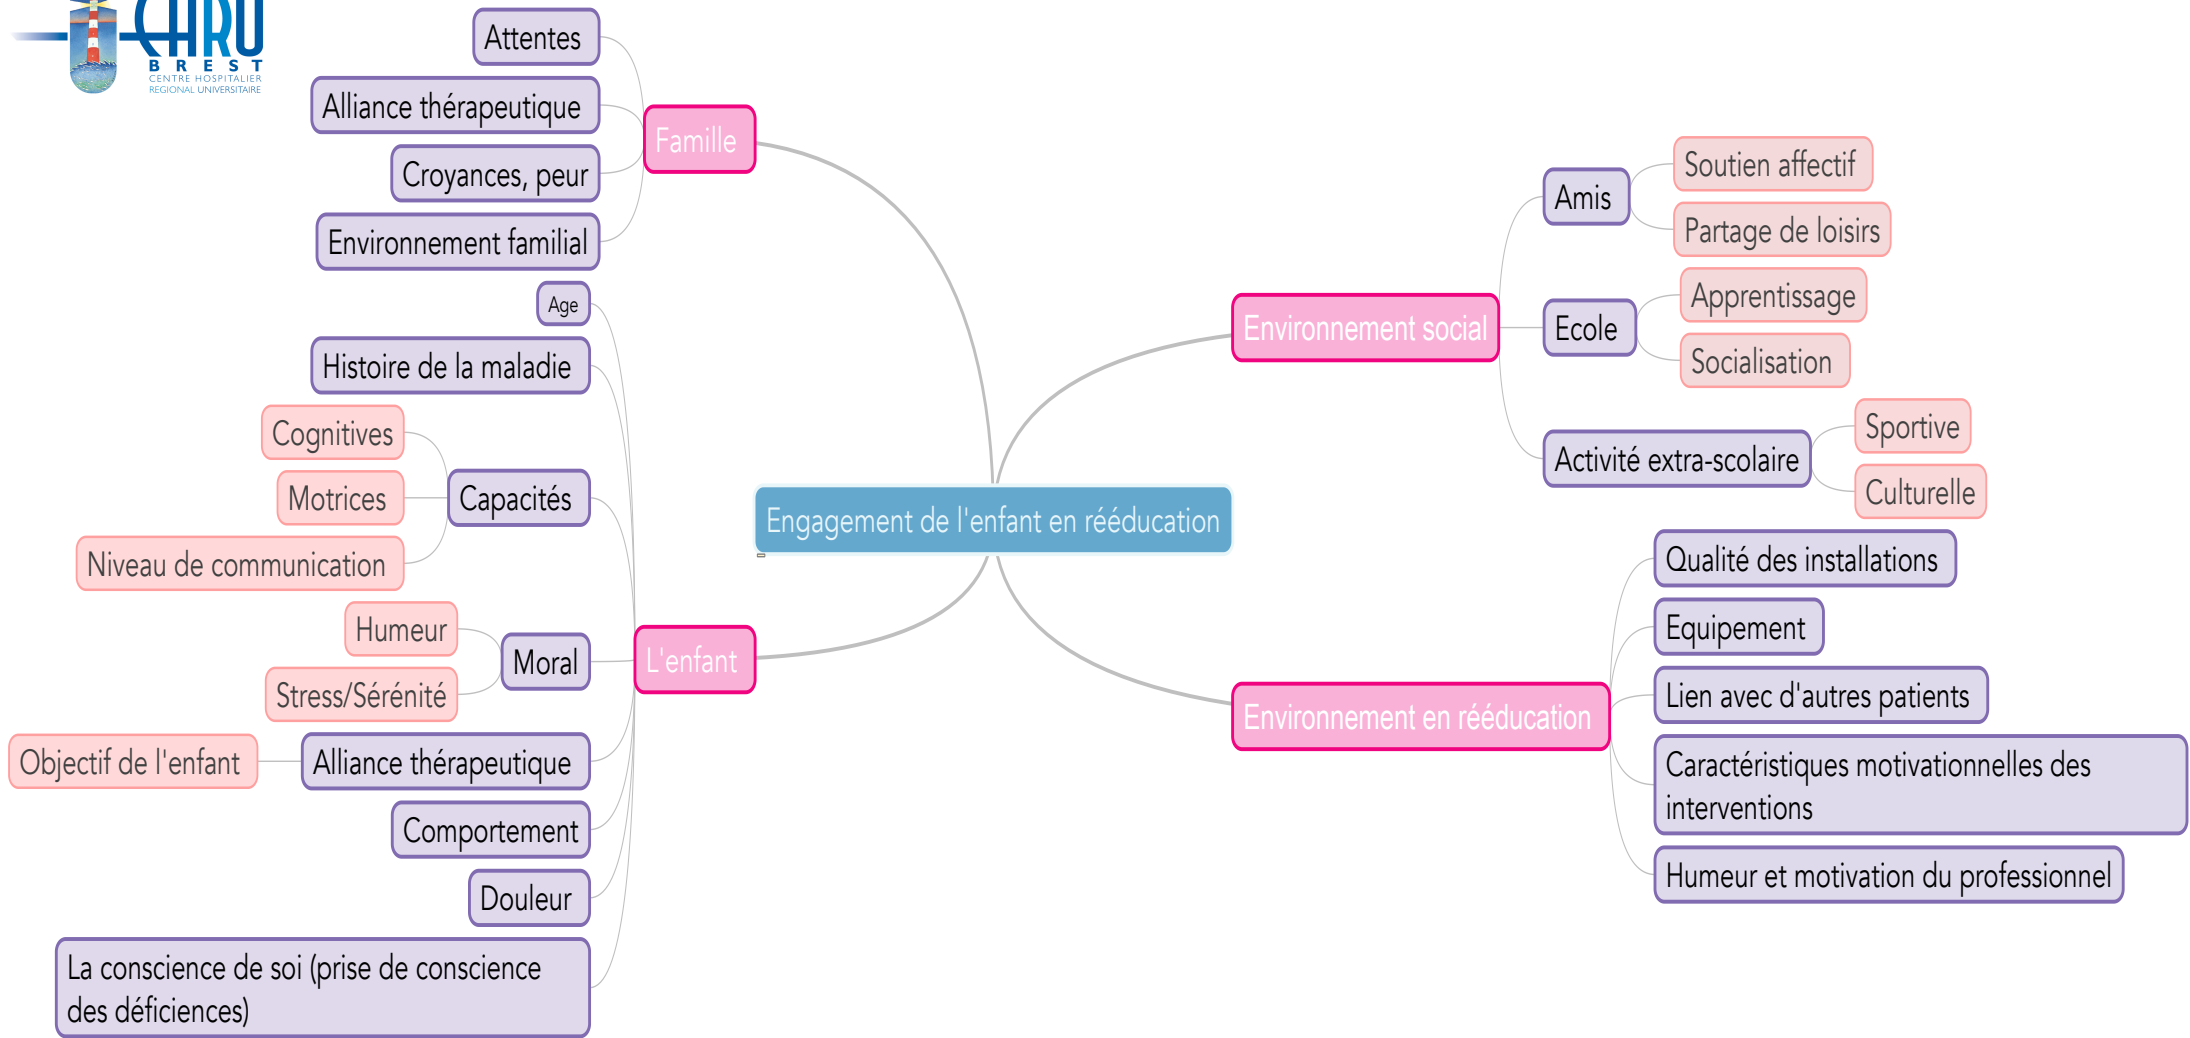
CHRU
BREST
CENTRE HOSPITALIER
REGIONAL UNIVERSITAIRE

Engagement de l'enfant en rééducation

Famille
Attentes
Alliance thérapeutique
Croyances, peur
Environnement familial

L'enfant
Age
Histoire de la maladie
Capacités
Cognitives
Motrices
Niveau de communication
Moral
Humeur
Stress/Sérénité
Alliance thérapeutique
Objectif de l'enfant
Comportement
Douleur
La conscience de soi (prise de conscience des déficiences)

Environnement social
Amis
Soutien affectif
Partage de loisirs
Ecole
Apprentissage
Socialisation
Activité extra-scolaire
Sportive
Culturelle

Environnement en rééducation
Qualité des installations
Equipement
Lien avec d'autres patients
Caractéristiques motivationnelles des interventions
Humeur et motivation du professionnel